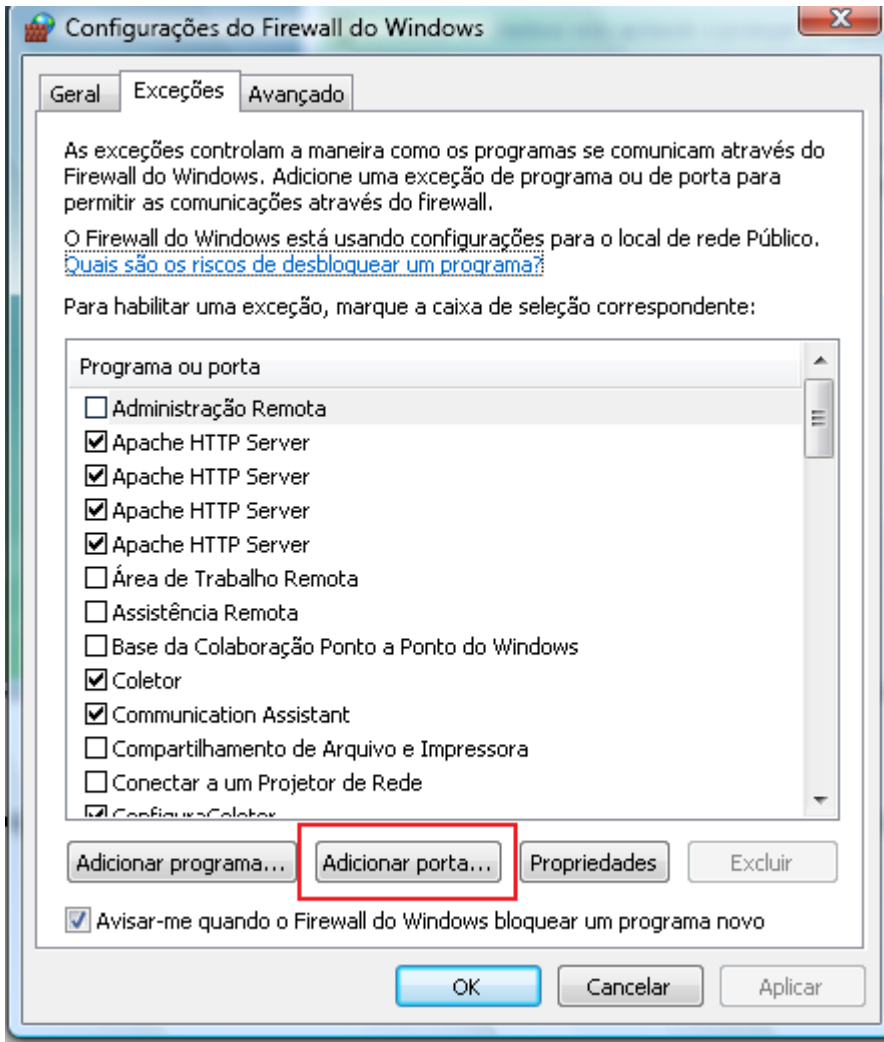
Configurações do Firewall do Windows

Geral | Exceções | Avançado

As exceções controlam a maneira como os programas se comunicam através do Firewall do Windows. Adicione uma exceção de programa ou de porta para permitir as comunicações através do firewall.

O Firewall do Windows está usando configurações para o local de rede Público. Quais são os riscos de desbloquear um programa?

Para habilitar uma exceção, marque a caixa de seleção correspondente:

Programa ou porta
☐ Administração Remota
☑ Apache HTTP Server
☑ Apache HTTP Server
☑ Apache HTTP Server
☑ Apache HTTP Server
☐ Área de Trabalho Remota
☐ Assistência Remota
☐ Base da Colaboração Ponto a Ponto do Windows
☑ Coletor
☑ Communication Assistant
☐ Compartilhamento de Arquivo e Impressora
☐ Conectar a um Projetor de Rede
☑ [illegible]

Adicionar programa... | Adicionar porta... | Propriedades | Excluir

☑ Avisar-me quando o Firewall do Windows bloquear um programa novo

OK | Cancelar | Aplicar